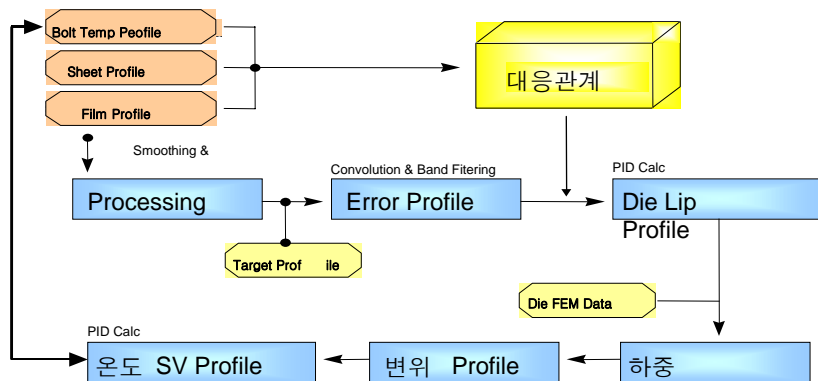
Bolt Temp Peofile

Sheet Profile

Film Profile

대응관계

Smoothing &

Processing

Convolution & Band Fitering

Error Profile

PID Calc

Die Lip Profile

Target Prof ile

Die FEM Data

PID Calc

온도 SV Profile

변위 Profile

하중